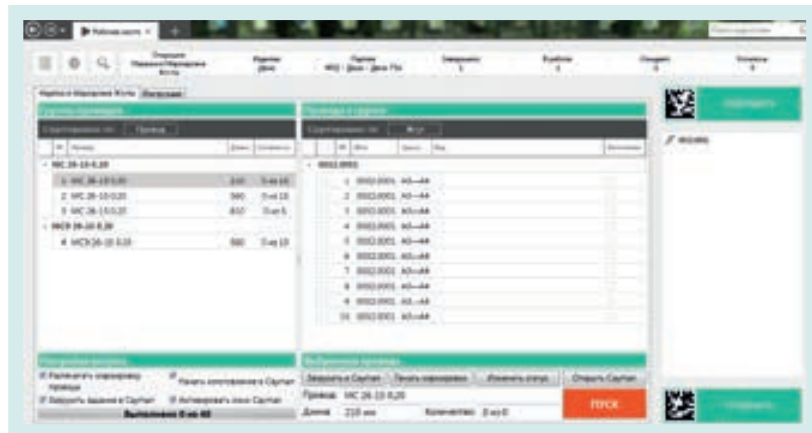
Рабочее место ×

Изделие
Линия

Партия

Завершено

Выбрано

Отказано

Осталось

Группы проводов

Провода в группе

Сортировать по: Провод

Сортировать по: Жгут

№ Провод

Длина

Количество

№ Жгут

Цвет

Кол

MC 26-10 0,20

1 MC 26-10 0,20

210

0 из 10

2 MC 26-10 0,20

580

0 из 10

3 MC 26-10 0,20

810

0 из 5

MCЭ 26-10 0,20

4 MCЭ 26-10 0,20

580

0 из 10

1 0002.0001 А3—А4

2 0002.0001 А3—А4

3 0002.0001 А3—А4

4 0002.0001 А3—А4

5 0002.0001 А3—А4

6 0002.0001 А3—А4

7 0002.0001 А3—А4

8 0002.0001 А3—А4

9 0002.0001 А3—А4

10 0002.0001 А3—А4

Выбранные провода

Загрузить в Сaptain

Печать маркировки

Изменить статус

Открыть Captain

Провод: MC 26-10 0,20

Длина: 210 мм

Количество: 0 из 0

ПУСК

Выполнено 0 из 40

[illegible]